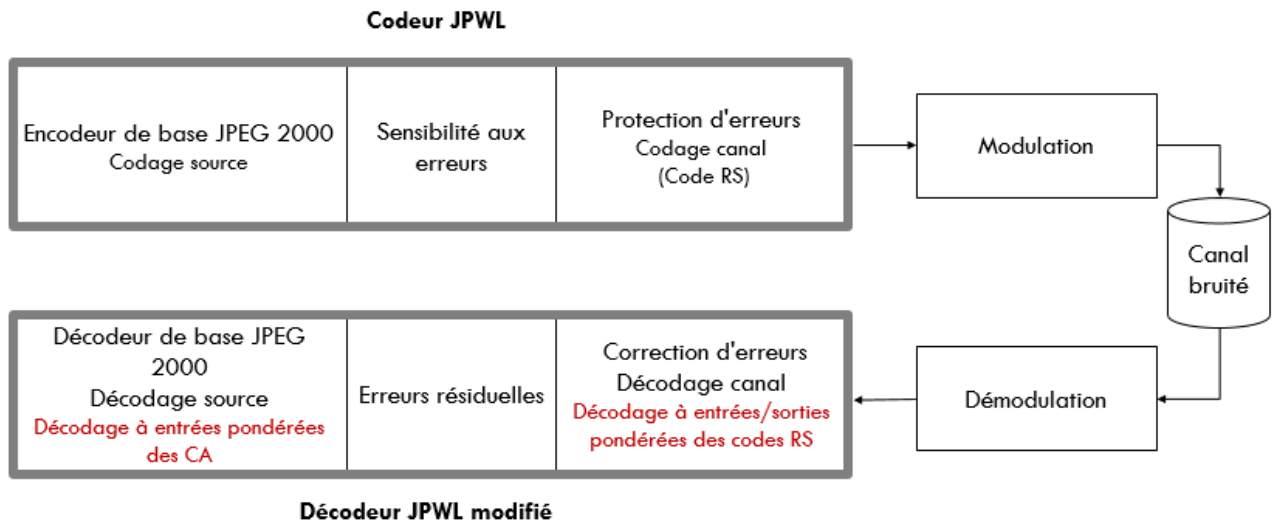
Codeur JPWL

Encodeur de base JPEG 2000
Codage source

Sensibilité aux erreurs

Protection d'erreurs
Codage canal
(Code RS)

Modulation

Canal bruité

Démodulation

Décodeur de base JPEG 2000
Décodage source
Décodage à entrées pondérées des CA

Erreurs résiduelles

Correction d'erreurs
Décodage canal
Décodage à entrées/sorties pondérées des codes RS

Décodeur JPWL modifié